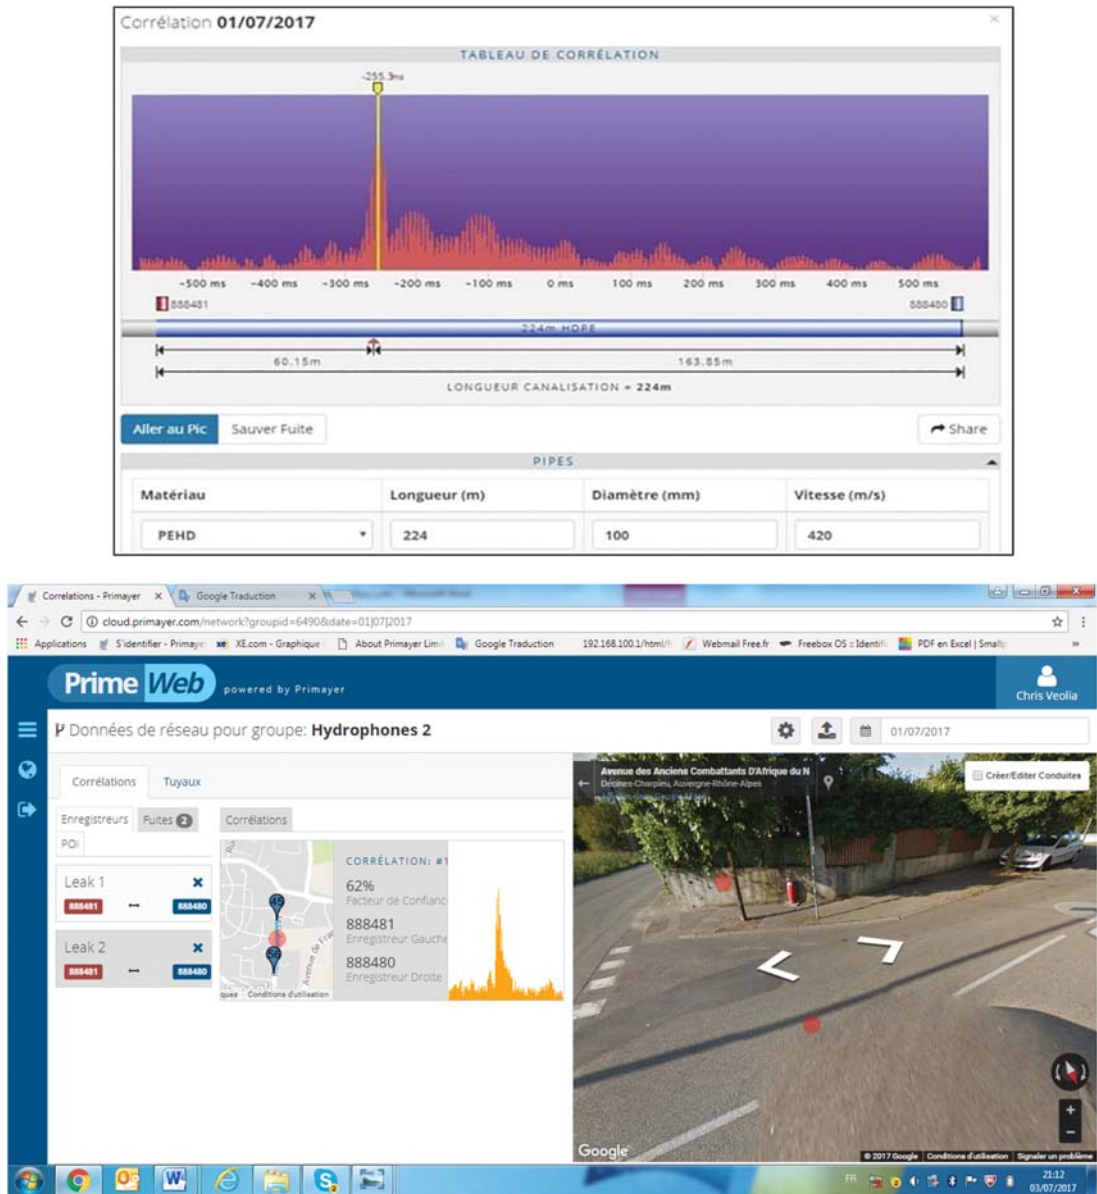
Corrélation 01/07/2017

×

TABLEAU DE CORRÉLATION

-255.3ms

-500 ms -400 ms -300 ms -200 ms -100 ms 0 ms 100 ms 200 ms 300 ms 400 ms 500 ms

888481

888480

224m HDPE

60.15m

163.85m

LONGUEUR CANALISATION = 224m

Aller au Pic

Sauver Fuite

Share

PIPES

| Matériau | Longueur (m) | Diamètre (mm) | Vitesse (m/s) |
|---|---|---|---|
| PEHD | 224 | 100 | 420 |

Correlations - Primayer ×

Google Traduction ×

cloud.primayer.com/network?groupid=6490&date=01|07|2017

Applications S'identifier - Primayer XE.com - Graphique About Primayer Limi Google Traduction 192.168.100.1/html/ Webmail Free.fr Freebox OS :: Identifi PDF en Excel | Small

Prime Web powered by Primayer

Chris Veolia

Données de réseau pour groupe: Hydrophones 2

01/07/2017

Corrélations Tuyaux

Enregistreurs Fuites 2 Corrélations

POI

Leak 1

888481 888480

Leak 2

888481 888480

CORRÉLATION: #1

62%
Facteur de Confianc

888481
Enregistreur Gauche

888480
Enregistreur Droite

Conditions d'utilisation

Avenue des Anciens Combattants D'Afrique du N
Décines-Charpieu, Auvergne-Rhône-Alpes

Créer/Editer Conduites

Google

© 2017 Google Conditions d'utilisation Signaler un problème

FR

21:12
03/07/2017